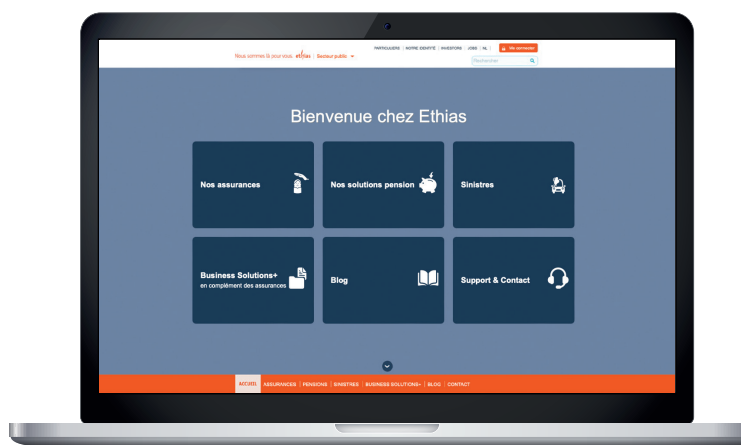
Nous sommes là pour vous. ethias | Secteur public

PARTICULIERS | NOTRE IDENTITÉ | INVESTORS | JOBS | NL

Me connecter

Rechercher

Bienvenue chez Ethias

Nos assurances

Nos solutions pension

Sinistres

Business Solutions+
en complément des assurances

Blog

Support & Contact

ACCUEIL | ASSURANCES | PENSIONS | SINISTRES | BUSINESS SOLUTIONS+ | BLOG | CONTACT